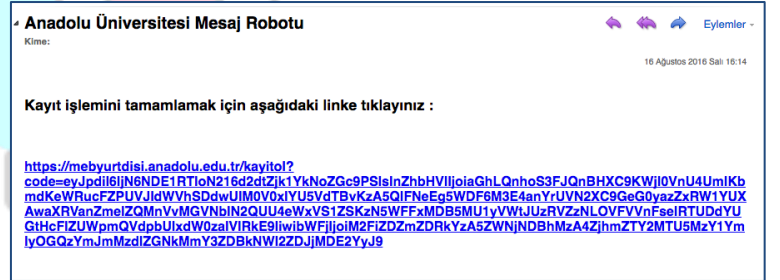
Anadolu Üniversitesi Mesaj Robotu

Kime:

Eylemler

16 Ağustos 2016 Salı 16:14

Kayıt işlemini tamamlamak için aşağıdaki linke tıklayınız :

https://mebyurtdisi.anadolu.edu.tr/kayitol?code=eyJpdiI6IjN6NDE1RTloN216d2dtZjk1YkNoZGc9PSIsInZhbHVlIjoiaGhLQnhoS3FJQnBHXC9KWjl0VnU4UmlKbmdKeWRucFZPUVJldWVhSDdwUlM0V0xlYU5VdTBvKzA5QlFNeEg5WDF6M3E4anYrUVN2XC9GeG0yazZxRW1YUXAwaXRVanZmelZQMnVvMGVNbIN2QUU4eWxVS1ZSKzN5WFFxMDB5MU1yVWtJUzRVZzNLOVFVVnFselRTUDdYUGtHcFlZUWpmQVdpbUlxdW0zalVIRkE9IiwibWFjIjoiM2FiZDZmZDRkYzA5ZWNjNDBhMzA4ZjhmZTY2MTU5MzY1YmIyOGQzYmJmMzdlZGNkMmY3ZDBkNWI2ZDJjMDE2YyJ9